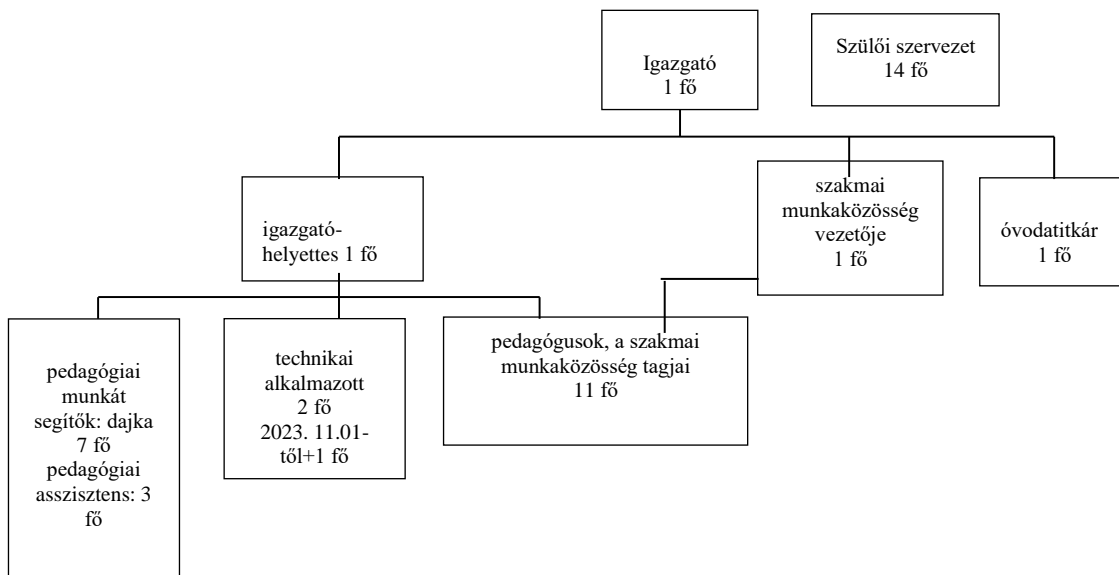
Igazgató
1 fő

Szülői szervezet
14 fő

igazgató-helyettes 1 fő

szakmai munkaközösség vezetője
1 fő

óvodatitkár
1 fő

pedagógiai munkát segítők: dajka
7 fő
pedagógiai asszisztens: 3 fő

technikai alkalmazott
2 fő
2023. 11.01-től+1 fő

pedagógusok, a szakmai munkaközösség tagjai
11 fő